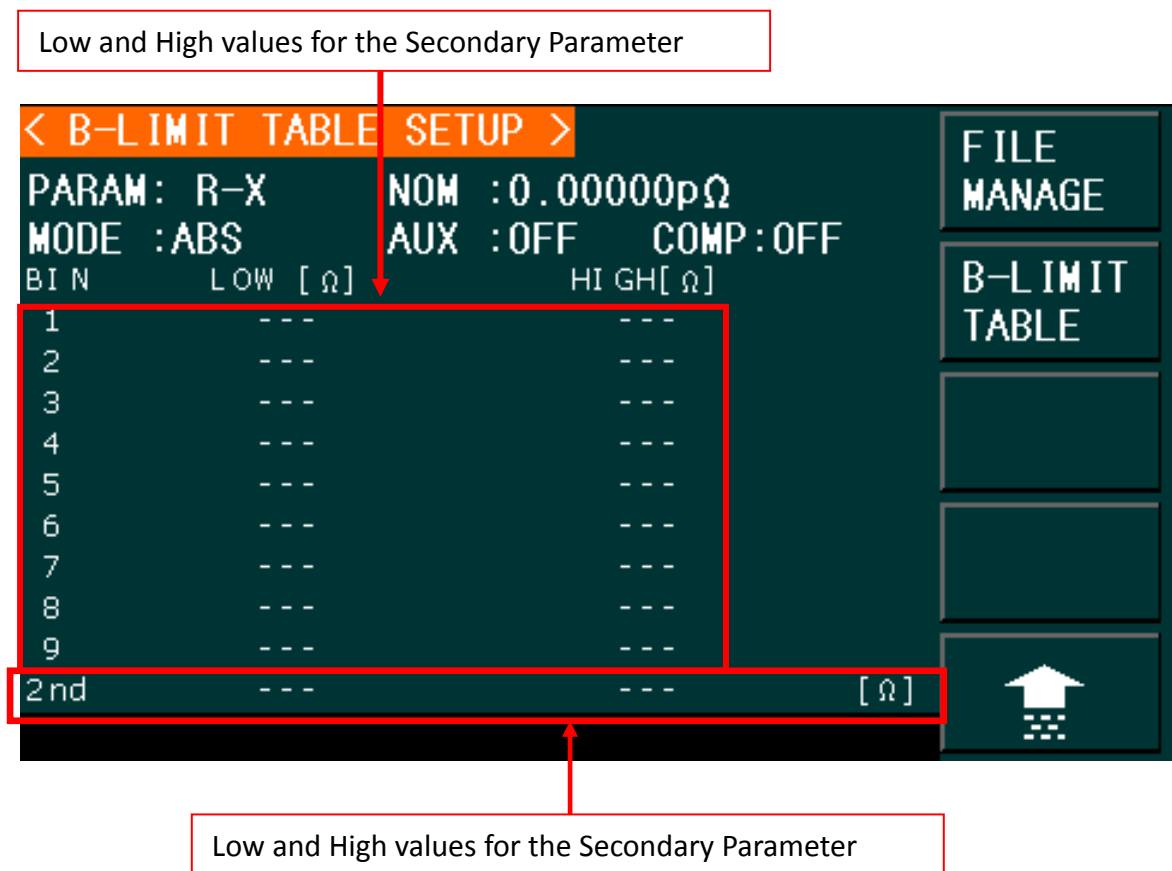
Low and High values for the Secondary Parameter

< B-LIMIT TABLE SETUP >

PARAM: R-X NOM :0.00000pΩ
MODE :ABS AUX :OFF COMP:OFF

| BIN | LOW [Ω] | HIGH[Ω] |
|---|---|---|
| 1 | --- | --- |
| 2 | --- | --- |
| 3 | --- | --- |
| 4 | --- | --- |
| 5 | --- | --- |
| 6 | --- | --- |
| 7 | --- | --- |
| 8 | --- | --- |
| 9 | --- | --- |
| 2nd | --- | --- [Ω] |

FILE MANAGE

B-LIMIT TABLE

Low and High values for the Secondary Parameter